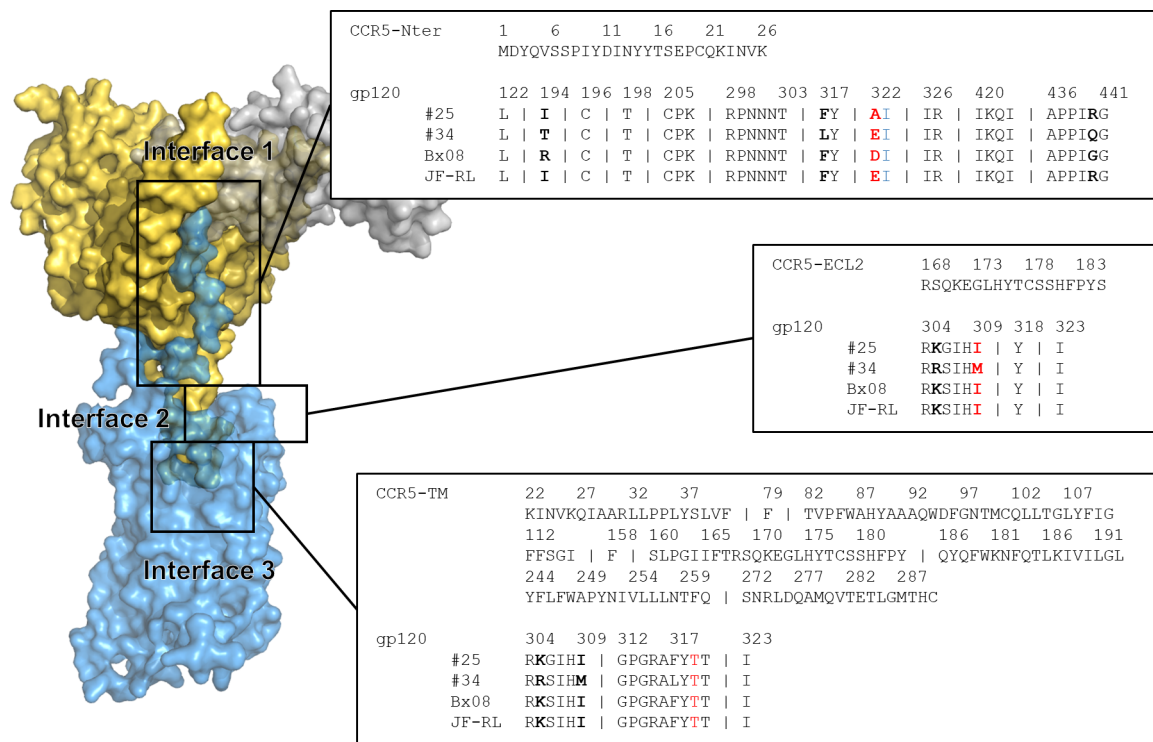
CCR5-Nter 1 6 11 16 21 26
MDYQVSSPIYDINYYTSEPCQKINVK

gp120 122 194 196 198 205 298 303 317 322 326 420 436 441
#25 L | I | C | T | CPK | RPNNNT | FY | AI | IR | IKQI | APPIRG
#34 L | T | C | T | CPK | RPNNNT | LY | EI | IR | IKQI | APPIQG
Bx08 L | R | C | T | CPK | RPNNNT | FY | DI | IR | IKQI | APPIGG
JF-RL L | I | C | T | CPK | RPNNNT | FY | EI | IR | IKQI | APPIRG

Interface 1

CCR5-ECL2 168 173 178 183
RSQKEGLHYTCSSHFPYS

gp120 304 309 318 323
#25 RKGIHI | Y | I
#34 RRSIHM | Y | I
Bx08 RKSIHI | Y | I
JF-RL RKSIHI | Y | I

Interface 2

CCR5-TM 22 27 32 37 79 82 87 92 97 102 107
KINVKQIAARLLPPLYSLVF | F | TVPFWAHYAAAQWDFGNTMCQLLTGLYFIG
112 158 160 165 170 175 180 186 181 186 191
FFSGI | F | SLPGIIFTRSQKEGLHYTCSSHFPY | QYQFWKNFQTLKIVILGL
244 249 254 259 272 277 282 287
YFLFWAPYNIVLLLNTFQ | SNRLDQAMQVTETLGMTHC

gp120 304 309 312 317 323
#25 RKGIHI | GPGRAFYTT | I
#34 RRSIHM | GPGRALYTT | I
Bx08 RKSIHI | GPGRAFYTT | I
JF-RL RKSIHI | GPGRAFYTT | I

Interface 3